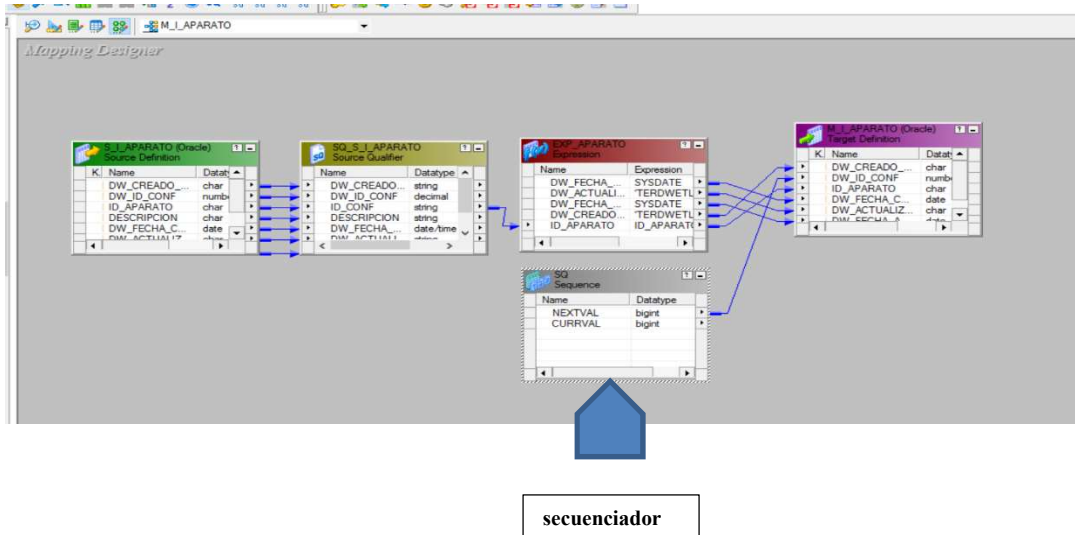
M_I_APARATO

Mapping Designer

S_I_APARATO (Oracle)
Source Definition

| K | Name | Datatype |
|---|---|---|
| | DW_CREADO_... | char |
| | DW_ID_CONF | numb |
| | ID_APARATO | char |
| | DESCRIPCION | char |
| | DW_FECHA_C... | date |
| | DW_ACTUALIZ | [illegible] |

SQ_S_I_APARATO
Source Qualifier

| Name | Datatype |
|---|---|
| DW_CREADO... | string |
| DW_ID_CONF | decimal |
| ID_CONF | string |
| DESCRIPCION | string |
| DW_FECHA_... | date/time |
| DW_ACTUALI... | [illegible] |

EXP_APARATO
Expression

| Name | Expression |
|---|---|
| DW_FECHA_... | SYSDATE |
| DW_ACTUALI... | 'TERDWETL |
| DW_FECHA_... | SYSDATE |
| DW_CREADO... | 'TERDWETL |
| ID_APARATO | ID_APARATO |

M_I_APARATO (Oracle)
Target Definition

| K | Name | Datatype |
|---|---|---|
| | DW_CREADO_... | char |
| | DW_ID_CONF | numb |
| | ID_APARATO | char |
| | DW_FECHA_C... | date |
| | DW_ACTUALIZ... | char |
| | DW_FECHA_A... | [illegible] |

SQ
Sequence

| Name | Datatype |
|---|---|
| NEXTVAL | bigint |
| CURRVAL | bigint |

secuenciador